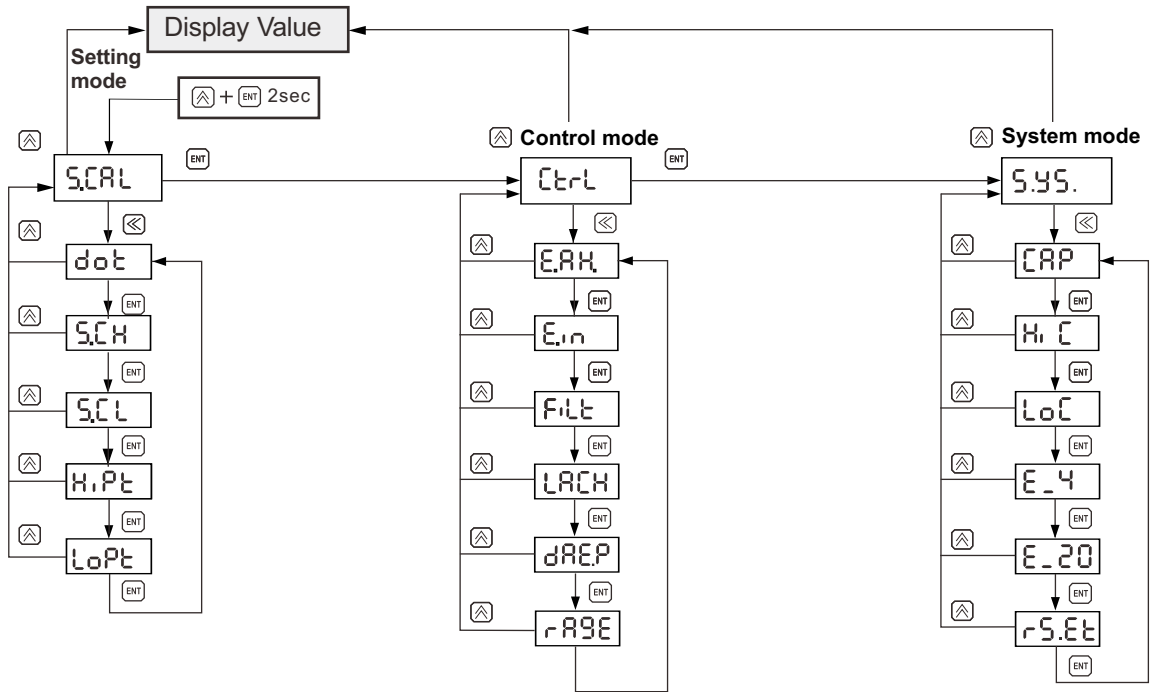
Display Value

Setting mode

+ ENT 2sec

ENT

S.CAL

dot

ENT

S.CH

ENT

S.CL

ENT

HiPt

ENT

LoPt

ENT

Control mode

ENT

Ctrl

E.AH.

ENT

E.in

ENT

FiLt

ENT

LACH

ENT

dAE.P

ENT

rAgE

System mode

S.yS.

CAP

ENT

Hi C

ENT

LoC

ENT

E_4

ENT

E_20

ENT

rS.Et

ENT